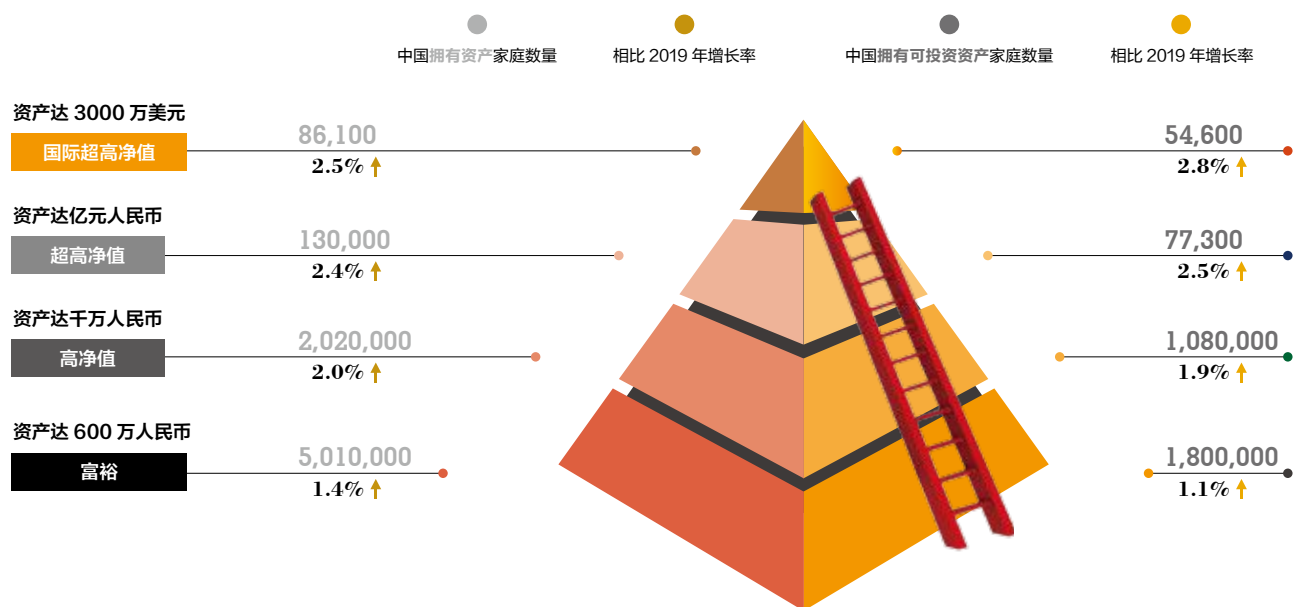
中国拥有资产家庭数量
相比 2019 年增长率
中国拥有可投资资产家庭数量
相比 2019 年增长率

资产达 3000 万美元
国际超高净值
86,100
2.5% ↑
54,600
2.8% ↑

资产达亿元人民币
超高净值
130,000
2.4% ↑
77,300
2.5% ↑

资产达千万人民币
高净值
2,020,000
2.0% ↑
1,080,000
1.9% ↑

资产达 600 万人民币
富裕
5,010,000
1.4% ↑
1,800,000
1.1% ↑